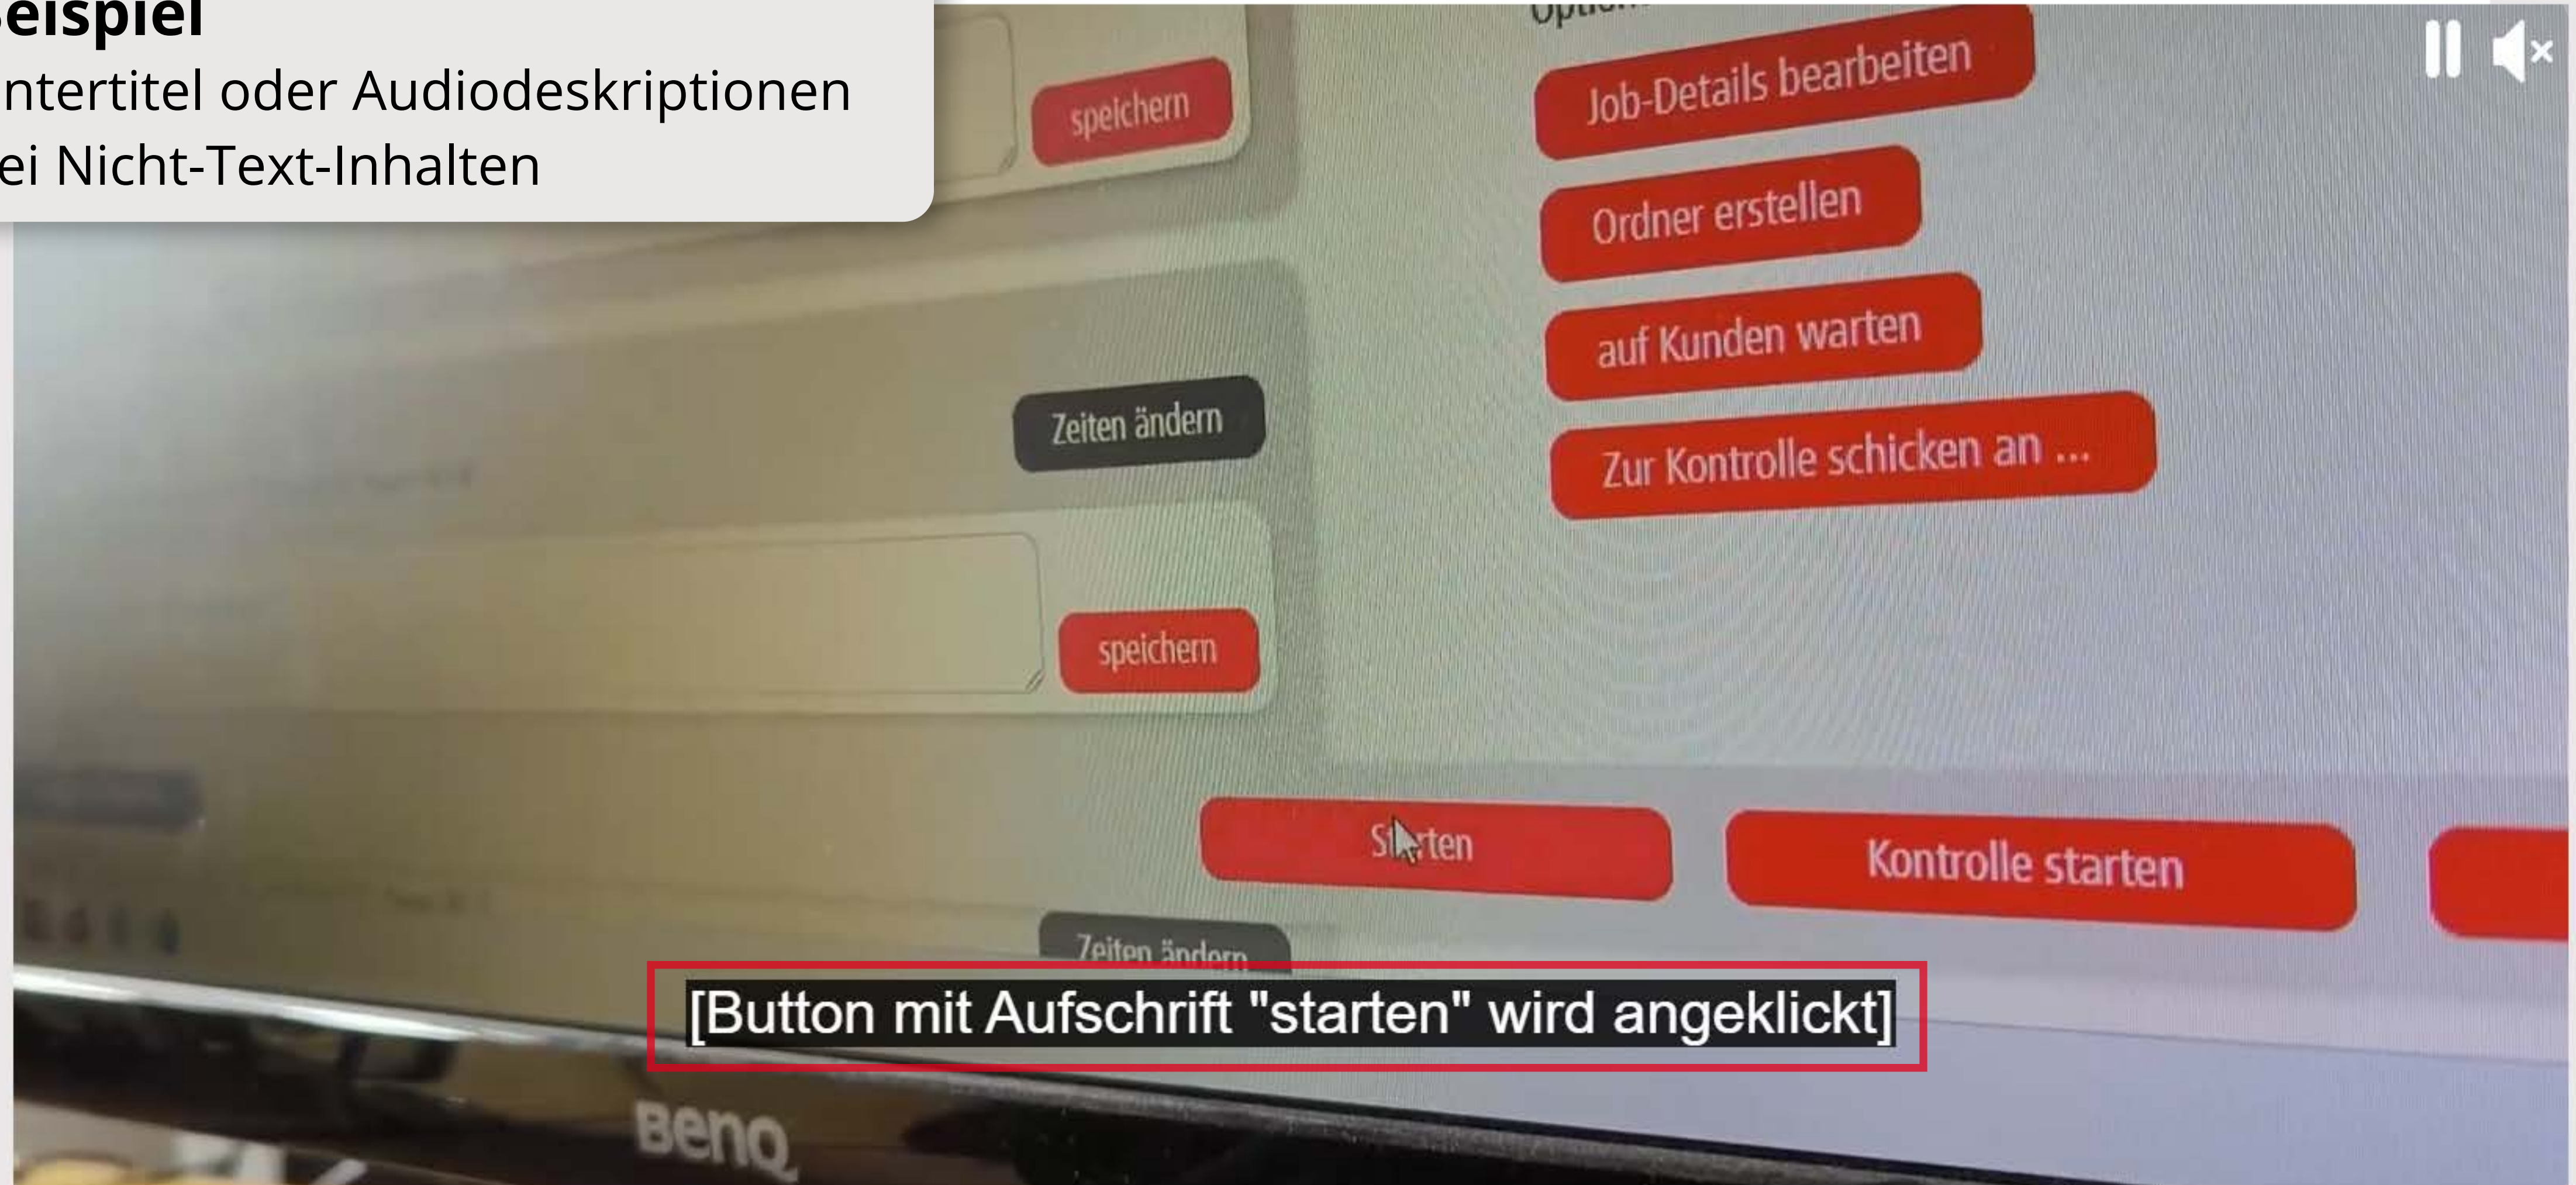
eispiel
ntertitel oder Audiodeskriptionen
ei Nicht-Text-Inhalten

Optio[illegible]

speichern

Job-Details bearbeiten

Ordner erstellen

auf Kunden warten

Zeiten ändern

Zur Kontrolle schicken an ...

speichern

St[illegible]rten

Kontrolle starten

Zeiten ändern

[Button mit Aufschrift "starten" wird angeklickt]

BenQ